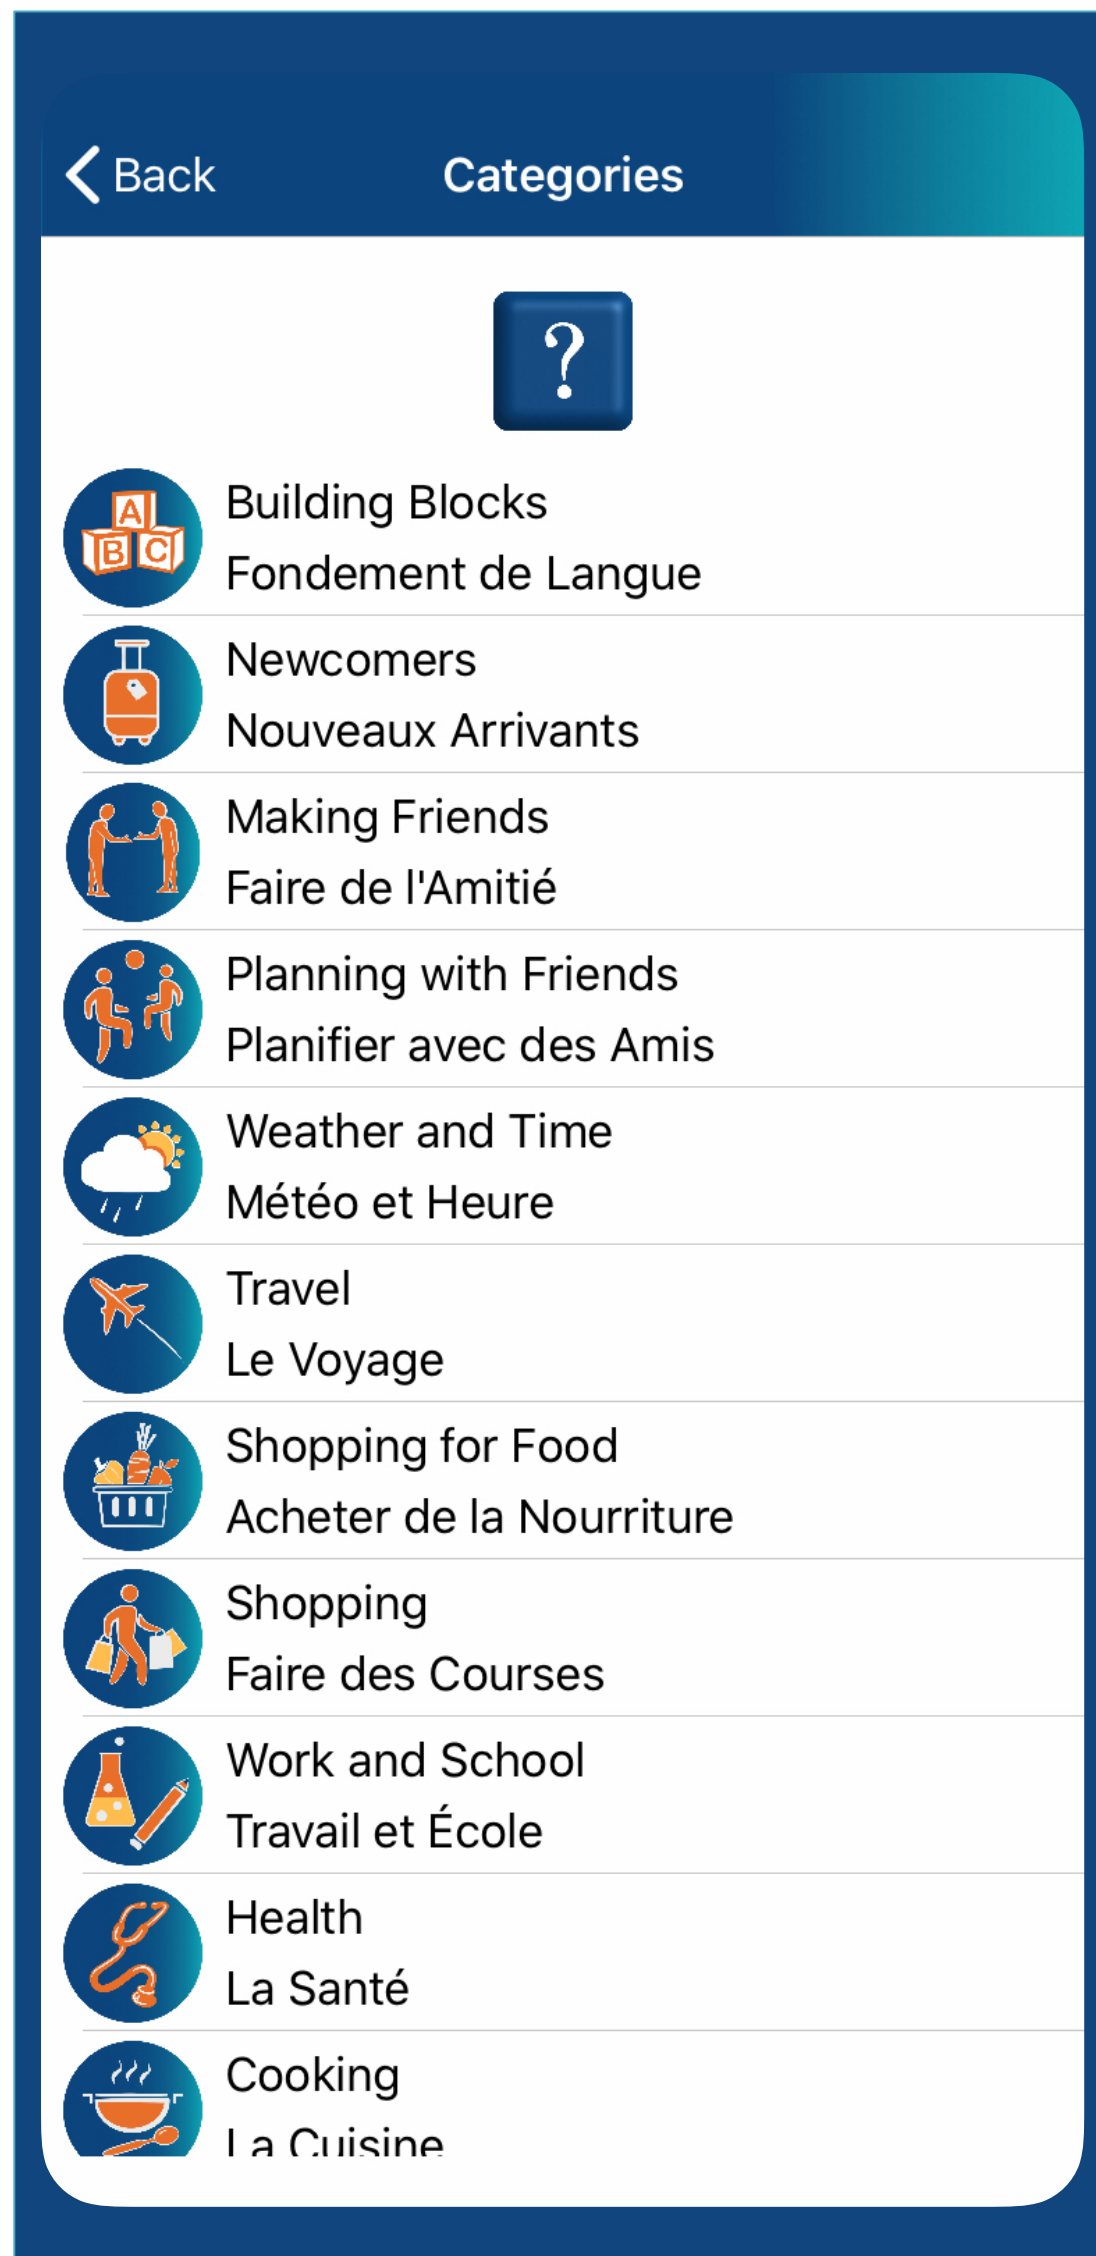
Back
Categories

?

Building Blocks
Fondement de Langue

Newcomers
Nouveaux Arrivants

Making Friends
Faire de l'Amitié

Planning with Friends
Planifier avec des Amis

Weather and Time
Météo et Heure

Travel
Le Voyage

Shopping for Food
Acheter de la Nourriture

Shopping
Faire des Courses

Work and School
Travail et École

Health
La Santé

Cooking
La Cuisine